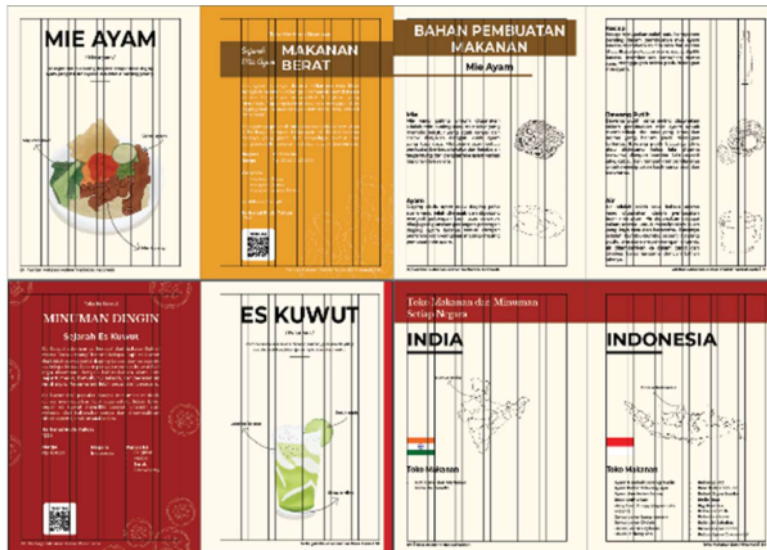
MIE AYAM

Sejarah Mie Ayam

MAKANAN BERAT

BAHAN PEMBUATAN MAKANAN

Mie Ayam

Mie

Ayam

Bawang Putih

Air

MINUMAN DINGIN

Sejarah Es Kuwut

ES KUWUT

Toko Makanan dan Minuman Setiap Negara

INDIA

Toko Makanan

INDONESIA

Toko Makanan

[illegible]